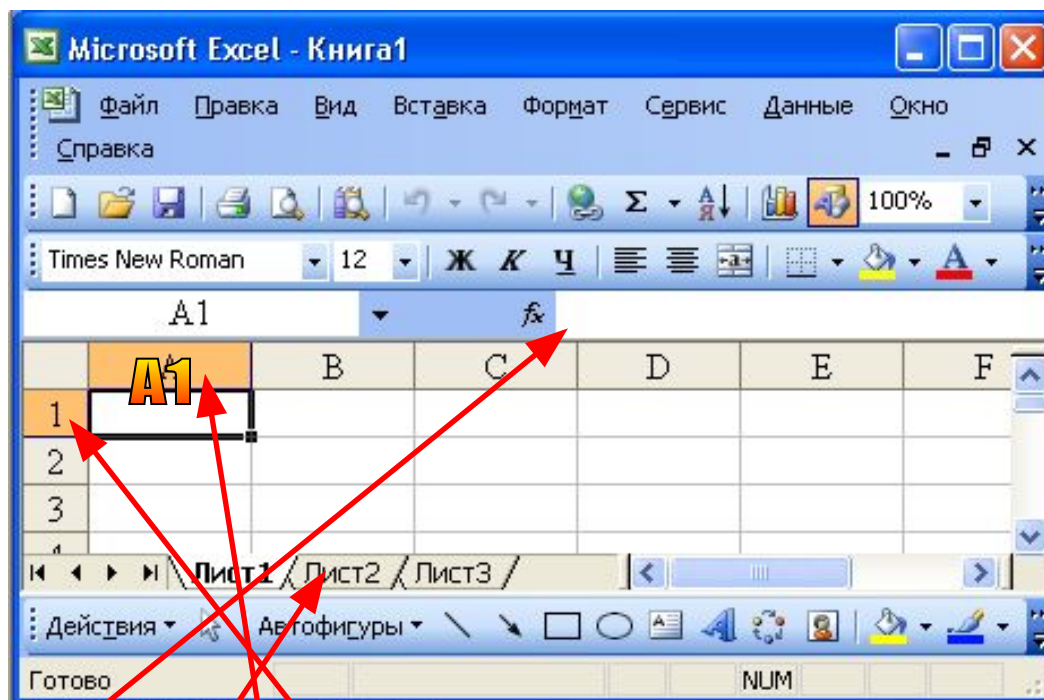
Microsoft Excel - Книга1

Файл Правка Вид Вставка Формат Сервис Данные Окно Справка

100%

Times New Roman 12 Ж К Ч

A1 $f_x$

A1

| | A | B | C | D | E | F |
|---|---|---|---|---|---|---|
| 1 | | | | | | |
| 2 | | | | | | |
| 3 | | | | | | |
| 4 | | | | | | |

Лист1 Лист2 Лист3

Действия Автофигуры

Готово NUM